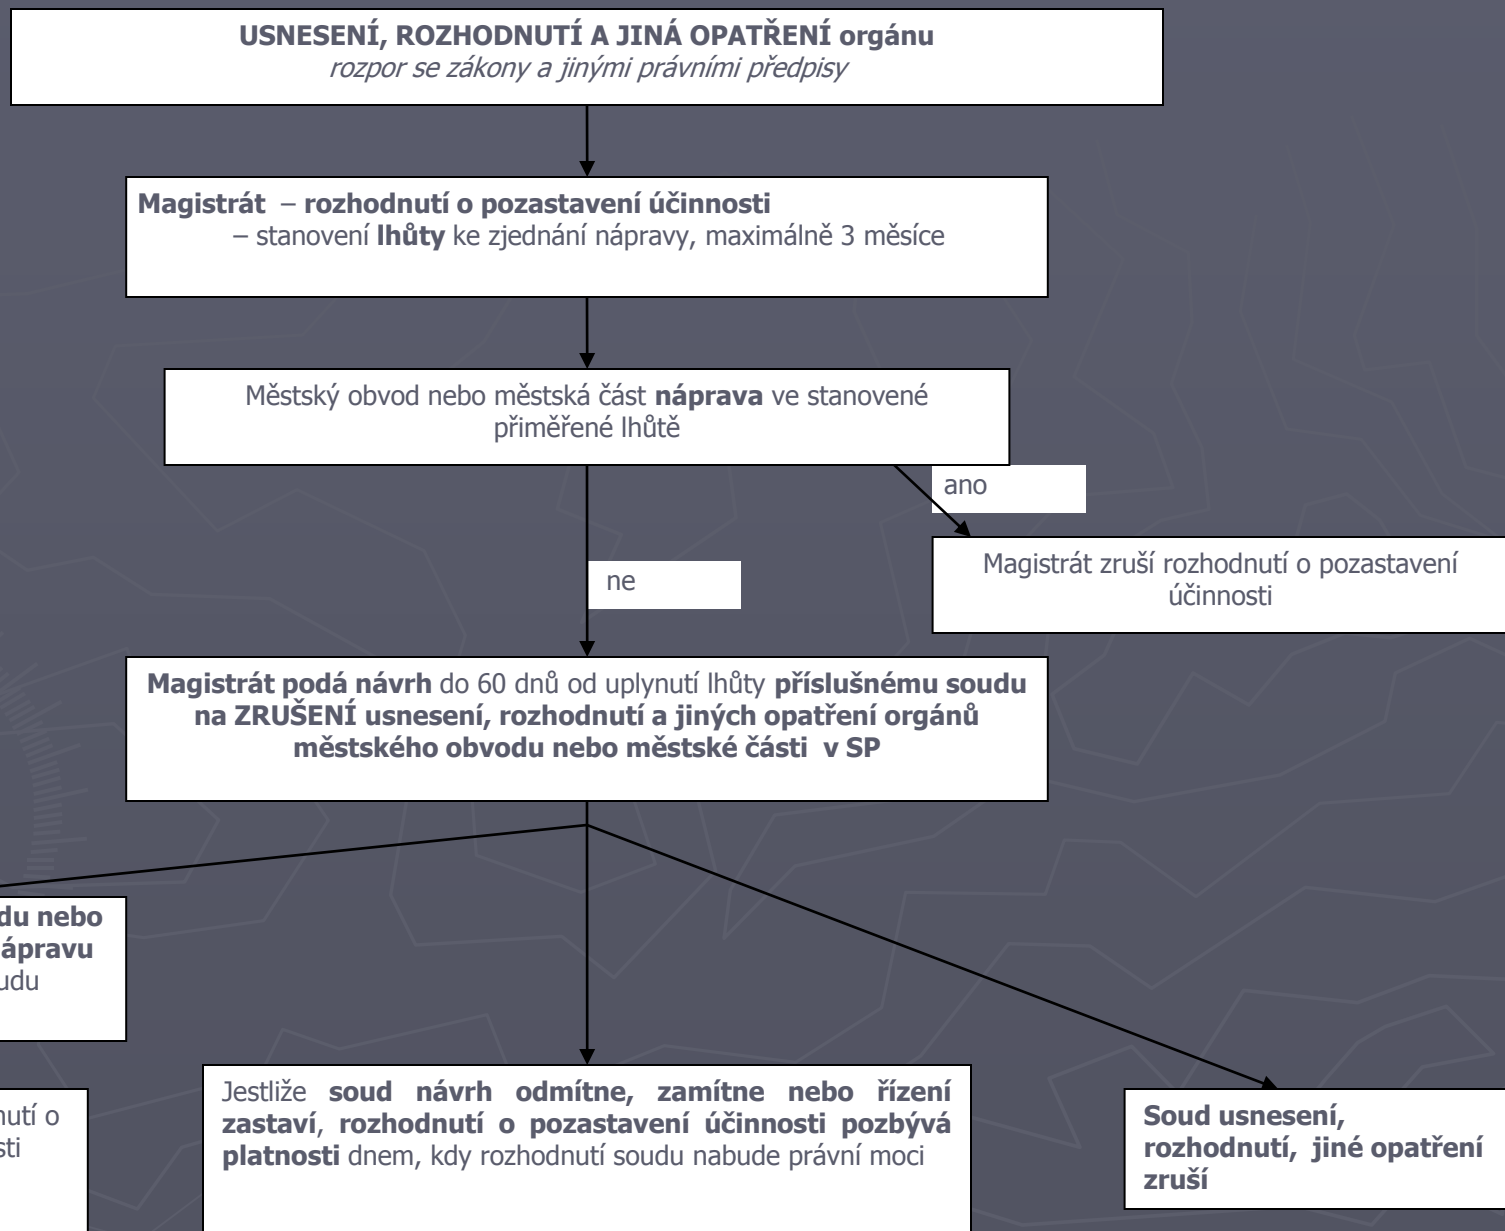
**USNESENÍ, ROZHODNUTÍ A JINÁ OPATŘENÍ orgánu**
*rozpor se zákony a jinými právními předpisy*

**Magistrát** – **rozhodnutí o pozastavení účinnosti**
– stanovení **lhůty** ke zjednání nápravy, maximálně 3 měsíce

Městský obvod nebo městská část **náprava** ve stanovené přiměřené lhůtě

ano

Magistrát zruší rozhodnutí o pozastavení účinnosti

ne

**Magistrát podá návrh** do 60 dnů od uplynutí lhůty **příslušnému soudu na ZRUŠENÍ usnesení, rozhodnutí a jiných opatření orgánů městského obvodu nebo městské části v SP**

**du nebo**
**ápravu**
udu

nutí o
sti

Jestliže **soud návrh odmítne, zamítne nebo řízení zastaví**, **rozhodnutí o pozastavení účinnosti pozbývá platnosti** dnem, kdy rozhodnutí soudu nabude právní moci

**Soud usnesení, rozhodnutí, jiné opatření zruší**